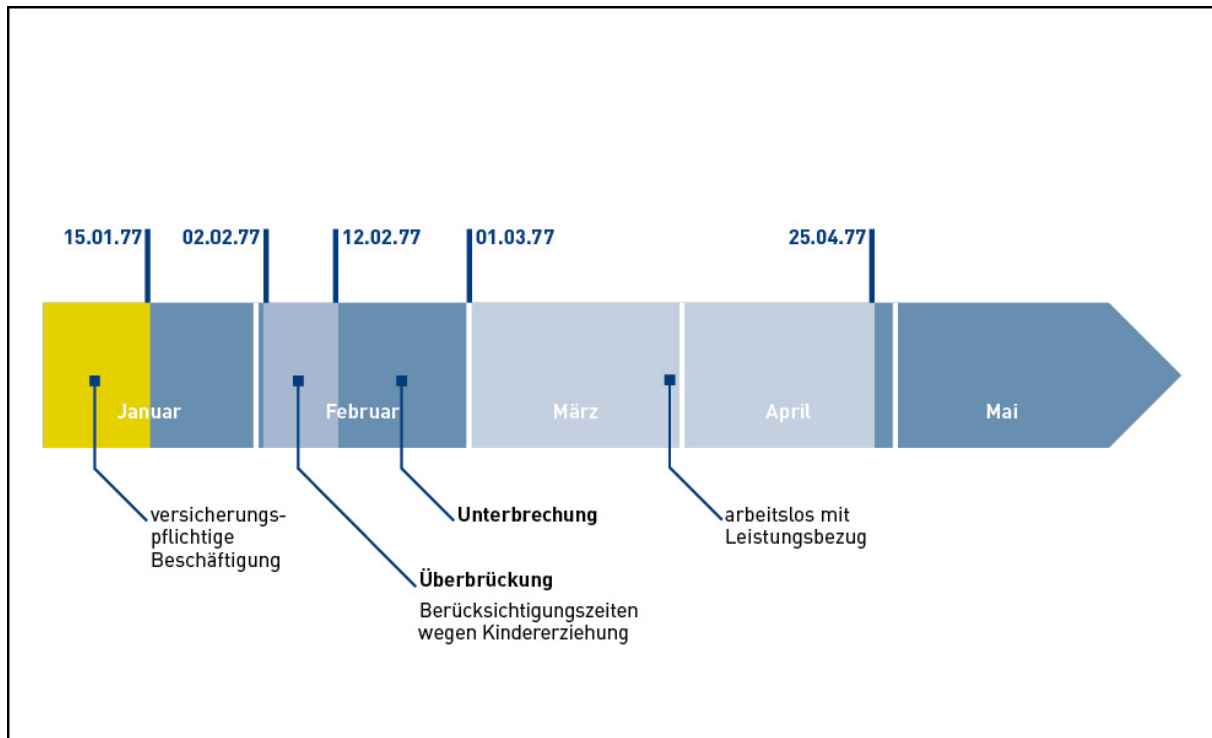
15.01.77
02.02.77
12.02.77
01.03.77
25.04.77

Januar
Februar
März
April
Mai

versicherungspflichtige Beschäftigung

Unterbrechung

arbeitslos mit Leistungsbezug

**Überbrückung**
Berücksichtigungszeiten wegen Kindererziehung